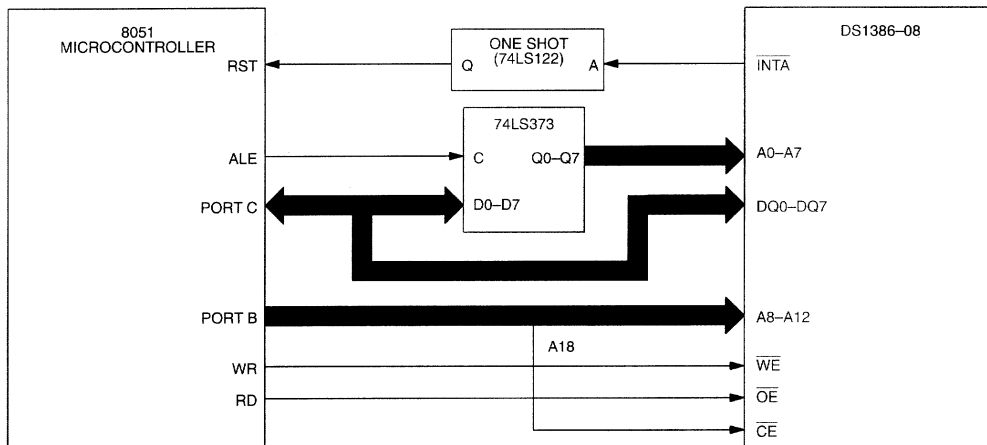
8051 MICROCONTROLLER

ONE SHOT (74LS122)

DS1386–08

RST

Q

A

$\overline{INTA}$

74LS373

ALE

C

Q0–Q7

A0–A7

PORT C

D0–D7

DQ0–DQ7

PORT B

A8–A12

A18

WR

$\overline{WE}$

RD

$\overline{OE}$

$\overline{CE}$